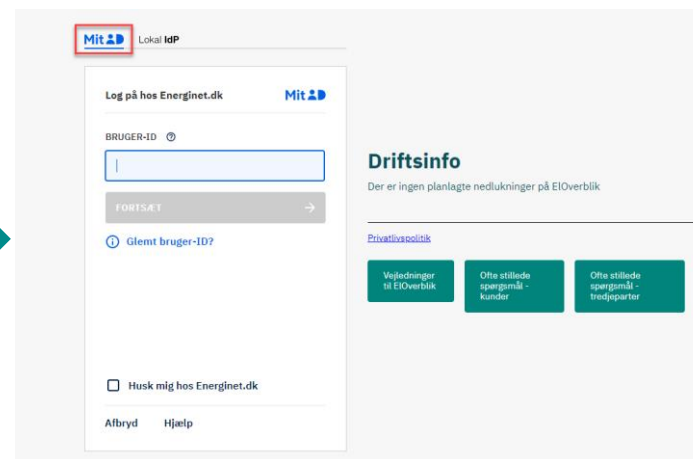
MitID Lokal IdP

Log på hos Energinet.dk MitID

BRUGER-ID ⓘ

FORTSÆT →

ⓘ Glemt bruger-ID?

Husk mig hos Energinet.dk

Afbryd Hjælp

Driftsinfo

Der er ingen planlagte nedlukninger på ElOverblik

Privatlivspolitik

Vejledninger til ElOverblik

Ofte stillede spørgsmål - kunder

Ofte stillede spørgsmål - tredjeparter